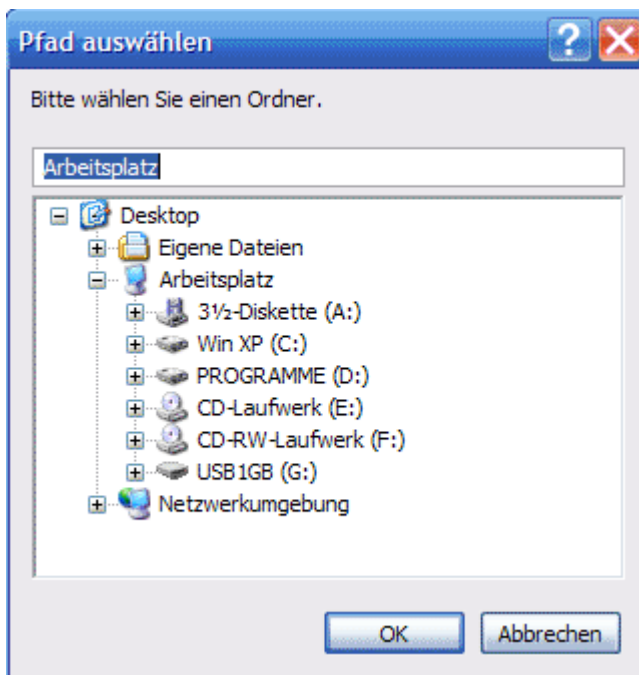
Pfad auswählen

?

Bitte wählen Sie einen Ordner.

Arbeitsplatz

Desktop
Eigene Dateien
Arbeitsplatz
3½-Diskette (A:)
Win XP (C:)
PROGRAMME (D:)
CD-Laufwerk (E:)
CD-RW-Laufwerk (F:)
USB1GB (G:)
Netzwerkumgebung

OK
Abbrechen